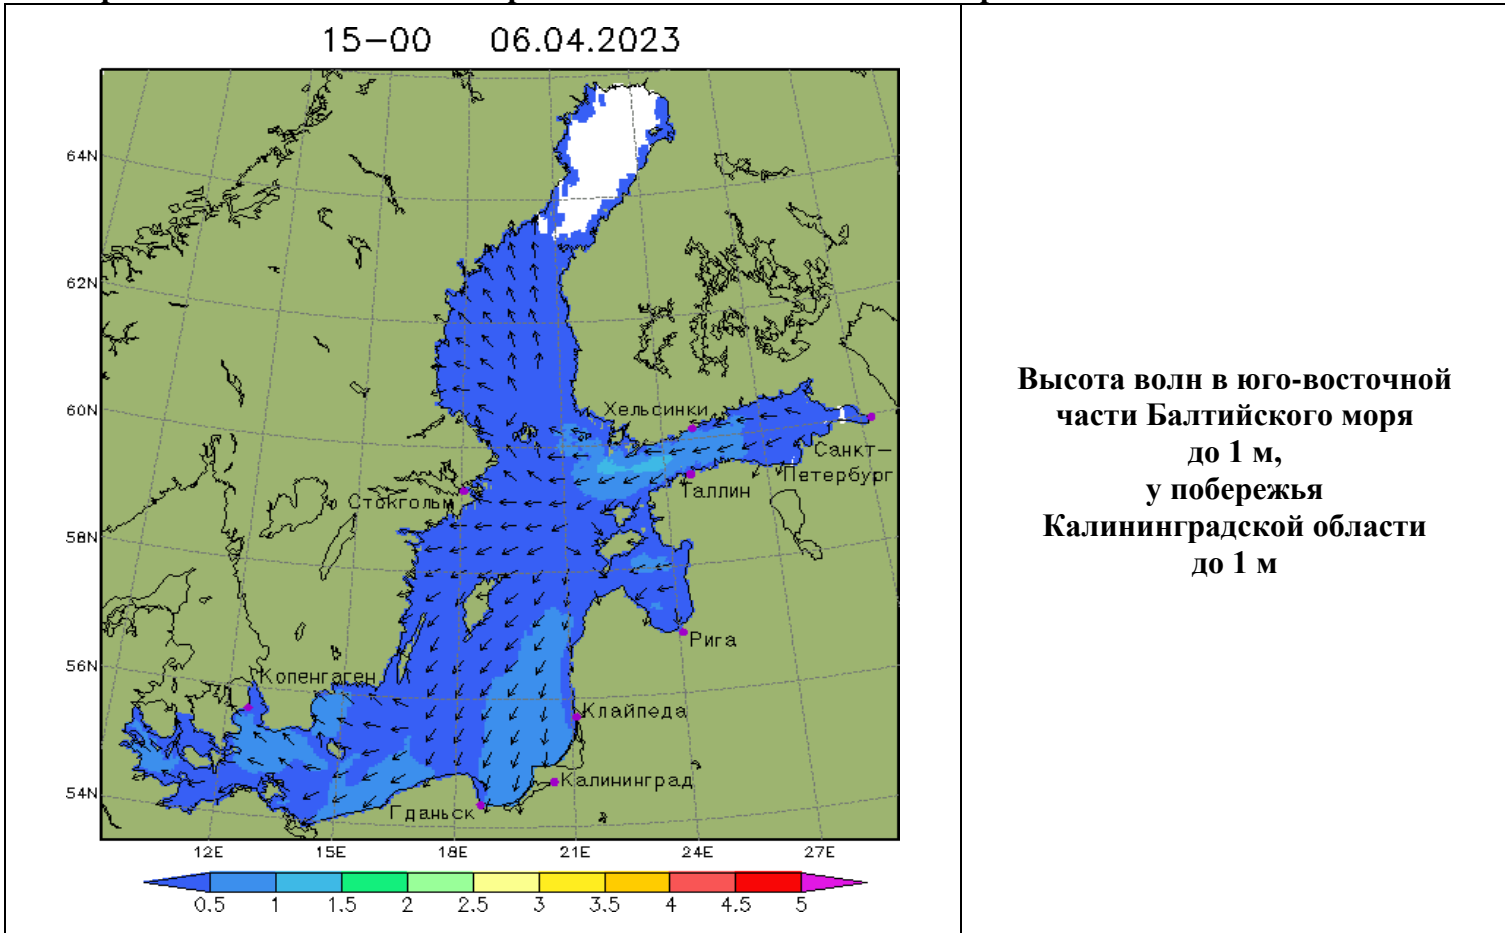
15—00 06.04.2023

64N
62N
60N
58N
56N
54N

Хельсинки
Санкт-Петербург
Таллин
Стокгольм
Рига
Копенгаген
Клайпеда
Калининград
Гданьск

12E 15E 18E 21E 24E 27E

0.5 1 1.5 2 2.5 3 3.5 4 4.5 5

Высота волн в юго-восточной части Балтийского моря до 1 м, у побережья Калининградской области до 1 м